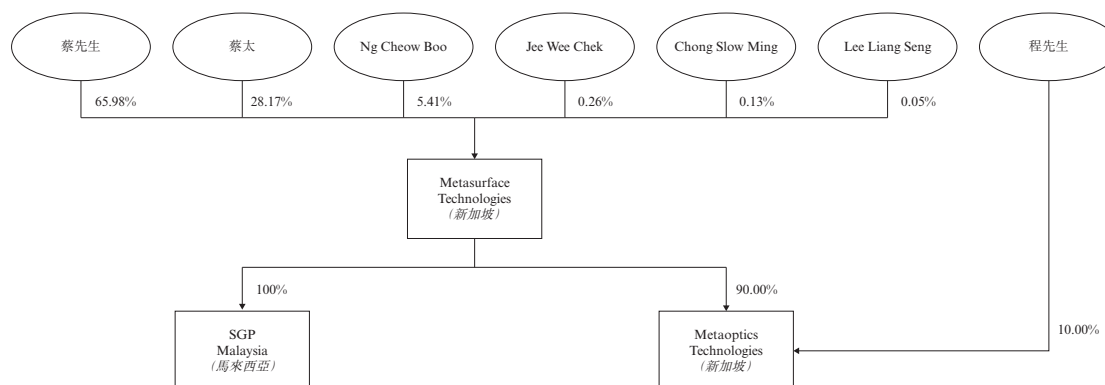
蔡先生

蔡太

Ng Cheow Boo

Jee Wee Chek

Chong Slow Ming

Lee Liang Seng

程先生

65.98%

28.17%

5.41%

0.26%

0.13%

0.05%

Metasurface Technologies (新加坡)

100%

90.00%

10.00%

SGP Malaysia (馬來西亞)

Metaoptics Technologies (新加坡)